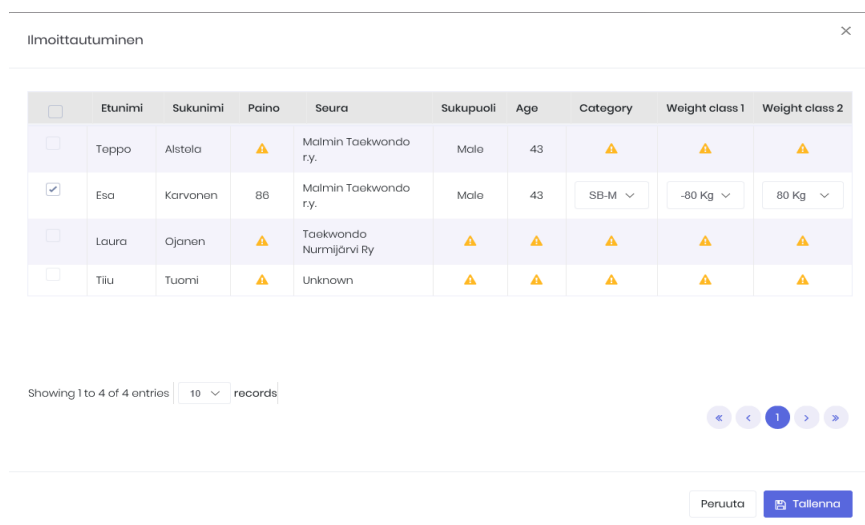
Ilmoittautuminen

×

| | Etunimi | Sukunimi | Paino | Seura | Sukupuoli | Age | Category | Weight class 1 | Weight class 2 |
|---|---|---|---|---|---|---|---|---|---|
| | Teppo | Alstela | ⚠ | Malmin Taekwondo r.y. | Male | 43 | ⚠ | ⚠ | ⚠ |
| ✓ | Esa | Karvonen | 86 | Malmin Taekwondo r.y. | Male | 43 | SB-M | -80 Kg | 80 Kg |
| | Laura | Ojanen | ⚠ | Taekwondo Nurmijärvi Ry | ⚠ | ⚠ | ⚠ | ⚠ | ⚠ |
| | Tiiu | Tuomi | ⚠ | Unknown | ⚠ | ⚠ | ⚠ | ⚠ | ⚠ |

Showing 1 to 4 of 4 entries 10 records

« ‹ 1 › »

Peruuta Tallenna